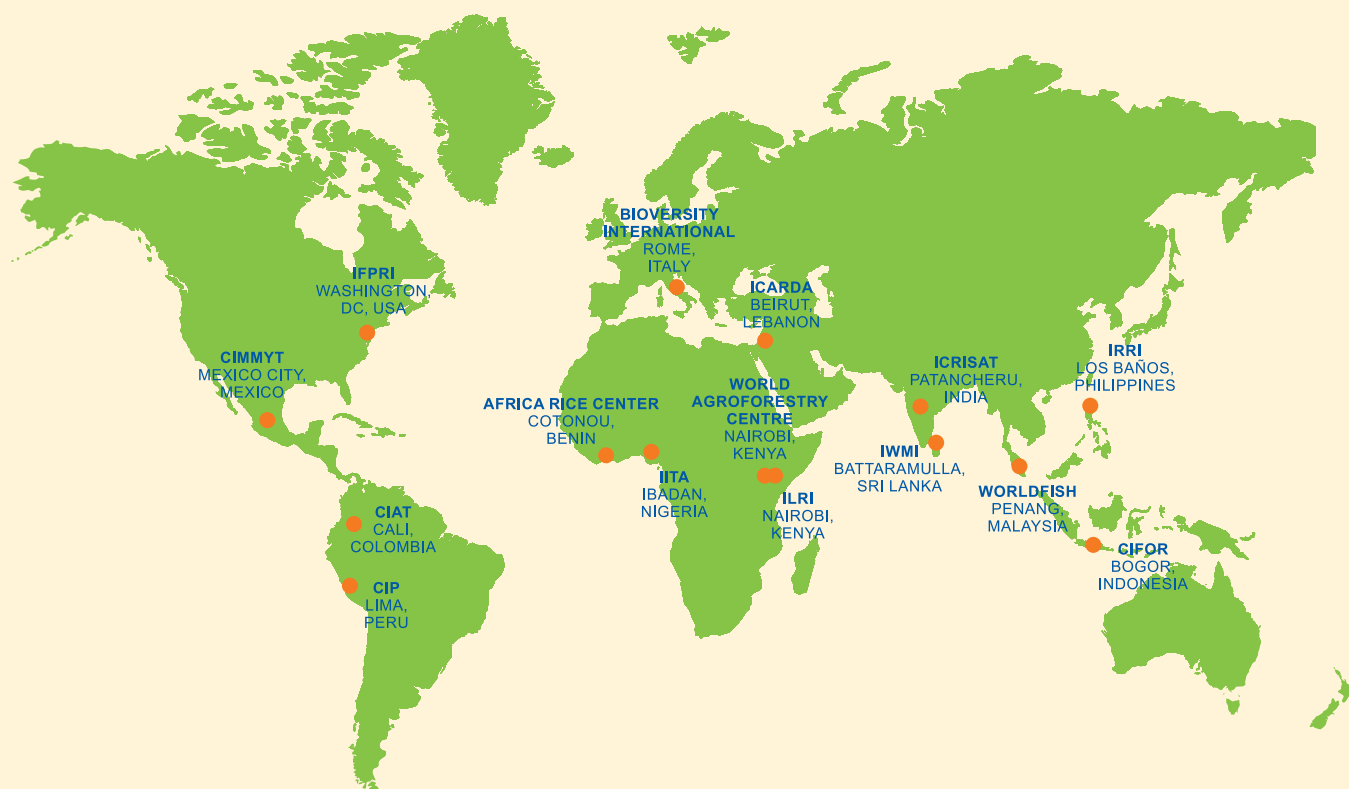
BIOVERSITY INTERNATIONAL
ROME, ITALY

IFPRI
WASHINGTON, DC, USA

ICARDA
BEIRUT, LEBANON

CIMMYT
MEXICO CITY, MEXICO

ICRISAT
PATANCHERU, INDIA

IRRI
LOS BAÑOS, PHILIPPINES

WORLD AGROFORESTRY CENTRE
NAIROBI, KENYA

AFRICA RICE CENTER
COTONOU, BENIN

IWMI
BATTARAMULLA, SRI LANKA

IITA
IBADAN, NIGERIA

WORLDFISH
PENANG, MALAYSIA

ILRI
NAIROBI, KENYA

CIAT
CALI, COLOMBIA

CIFOR
BOGOR, INDONESIA

CIP
LIMA, PERU